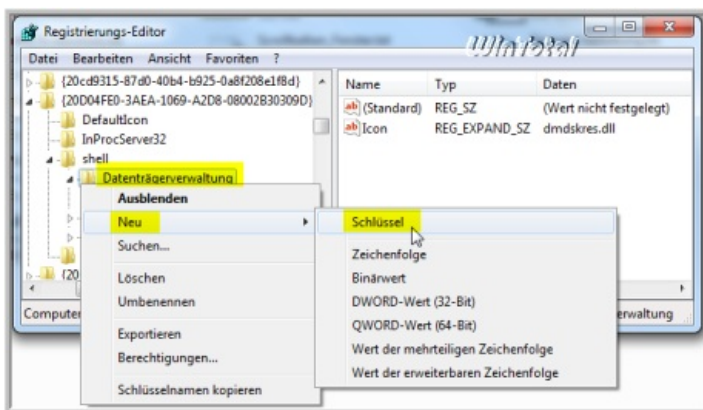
Registrierungs-Editor

WinTotal

Datei Bearbeiten Ansicht Favoriten ?

{20cd9315-87d0-40b4-b925-0a8f208e1f8d}
{20D04FE0-3AEA-1069-A2D8-08002B30309D}
DefaultIcon
InProcServer32
shell
Datenträgerverwaltung
{20

| Name | Typ | Daten |
|---|---|---|
| (Standard) | REG_SZ | (Wert nicht festgelegt) |
| Icon | REG_EXPAND_SZ | dmdskres.dll |

Ausblenden
Neu
Suchen...
Löschen
Umbenennen
Exportieren
Berechtigungen...
Schlüsselnamen kopieren

Schlüssel
Zeichenfolge
Binärwert
DWORD-Wert (32-Bit)
QWORD-Wert (64-Bit)
Wert der mehrteiligen Zeichenfolge
Wert der erweiterbaren Zeichenfolge

Computer
erwaltung